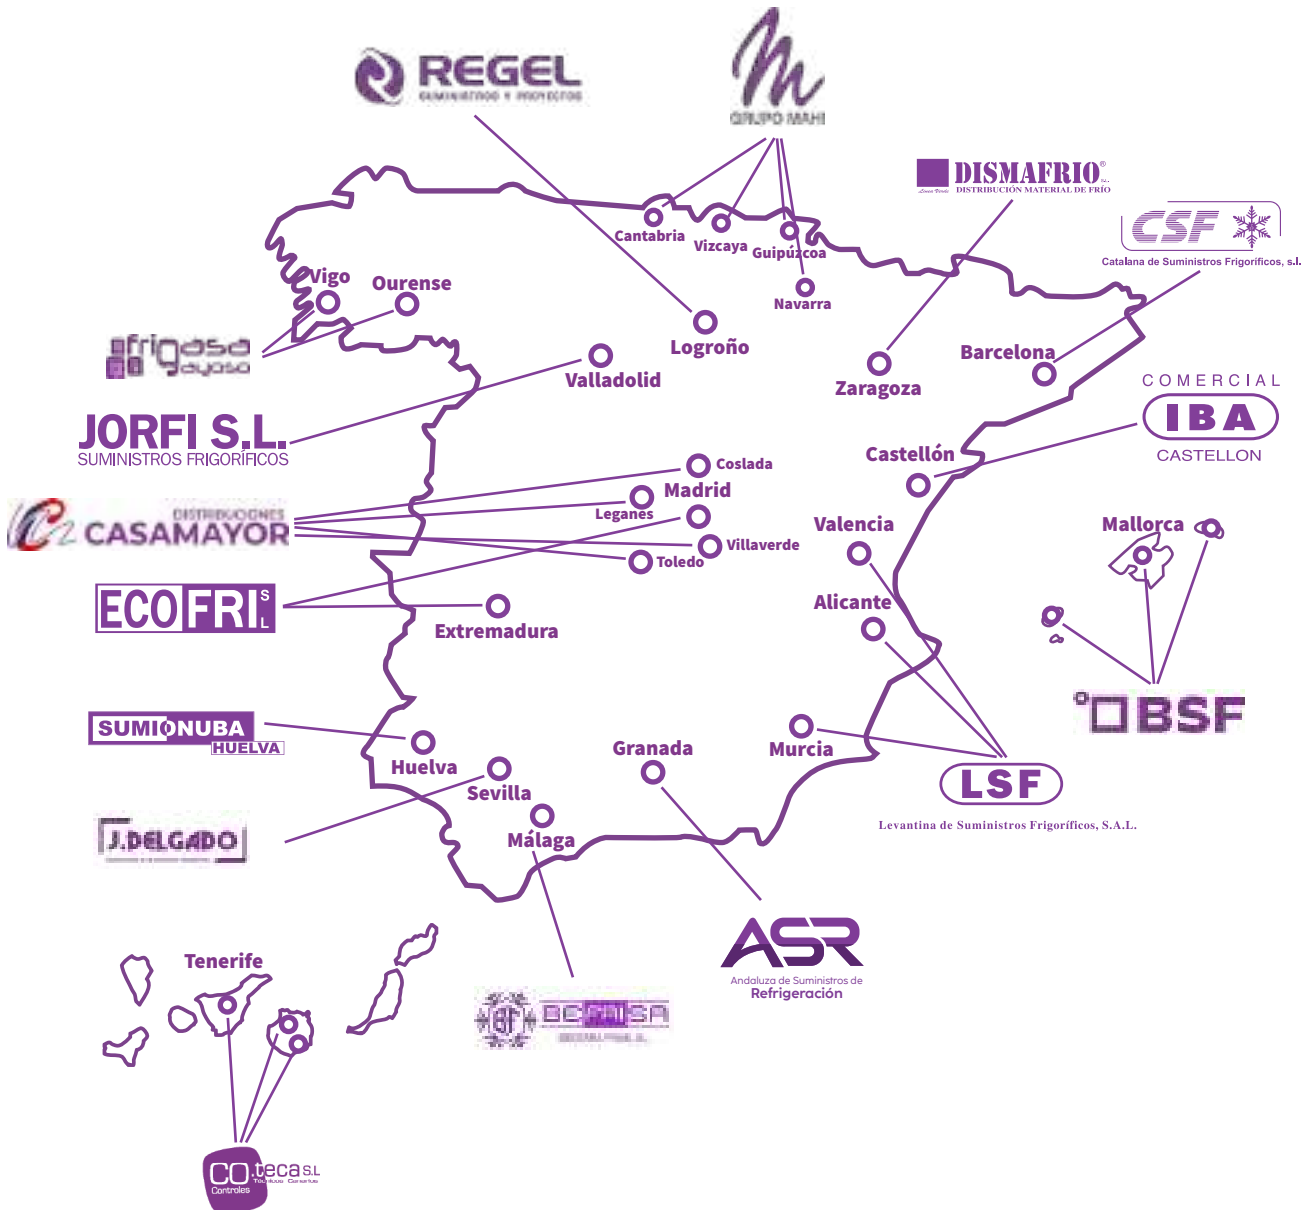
REGEL
SUMINISTROS Y PROYECTOS

GRUPO MAHI

DISMAFRIO
DISTRIBUCIÓN MATERIAL DE FRÍO

CSF
Catalana de Suministros Frigoríficos, s.l.

Cantabria
Vizcaya
Guipúzcoa
Navarra
Vigo
Ourense
Logroño
Valladolid
Zaragoza
Barcelona

afrigasa
ayasa

JORFI S.L.
SUMINISTROS FRIGORÍFICOS

COMERCIAL
IBA
CASTELLON

Castellón
Coslada
Madrid
Leganes
Villaverde
Toledo
Valencia

DISTRIBUCIONES
CASAMAYOR

ECOFRI S L

Extremadura
Alicante
Mallorca

BSF

SUMIONUBA
HUELVA

Huelva
Sevilla
Granada
Murcia
Málaga

LSF
Levantina de Suministros Frigoríficos, S.A.L.

J.DELGADO

ASR
Andaluza de Suministros de
Refrigeración

Tenerife

BEFRISA

CO.teca S.L
Controles